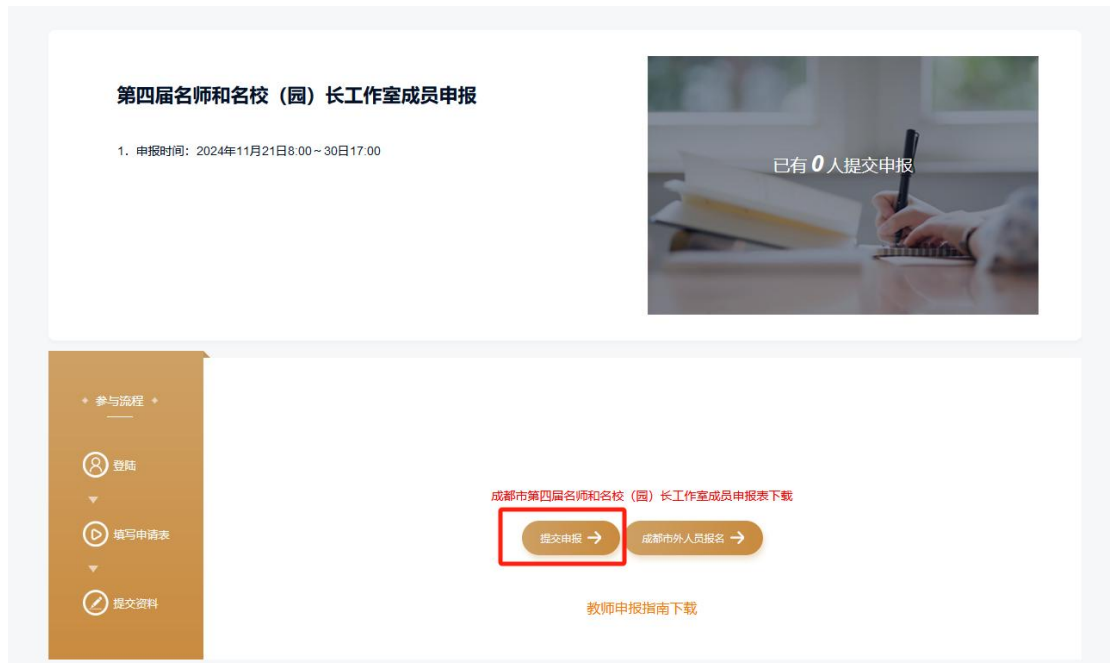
第四届名师和名校（园）长工作室成员申报

1. 申报时间：2024年11月21日8:00～30日17:00

已有 0 人提交申报

参与流程

登陆

填写申请表

提交资料

成都市第四届名师和名校（园）长工作室成员申报表下载

提交申报 →

成都市外人员报名 →

教师申报指南下载